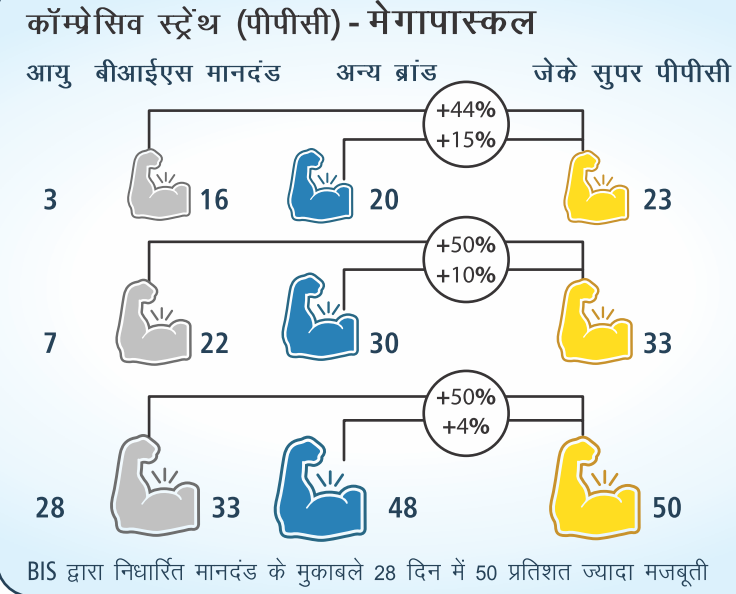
कॉम्प्रेसिव स्ट्रेंथ (पीपीसी) - मेगापास्कल

| आयु | बीआईएस मानदंड | अन्य ब्रांड | | जेके सुपर पीपीसी |
|---|---|---|---|---|
| 3 | 16 | 20 | +44% +15% | 23 |
| 7 | 22 | 30 | +50% +10% | 33 |
| 28 | 33 | 48 | +50% +4% | 50 |

BIS द्वारा निर्धारित मानदंड के मुकाबले 28 दिन में 50 प्रतिशत ज्यादा मजबूती